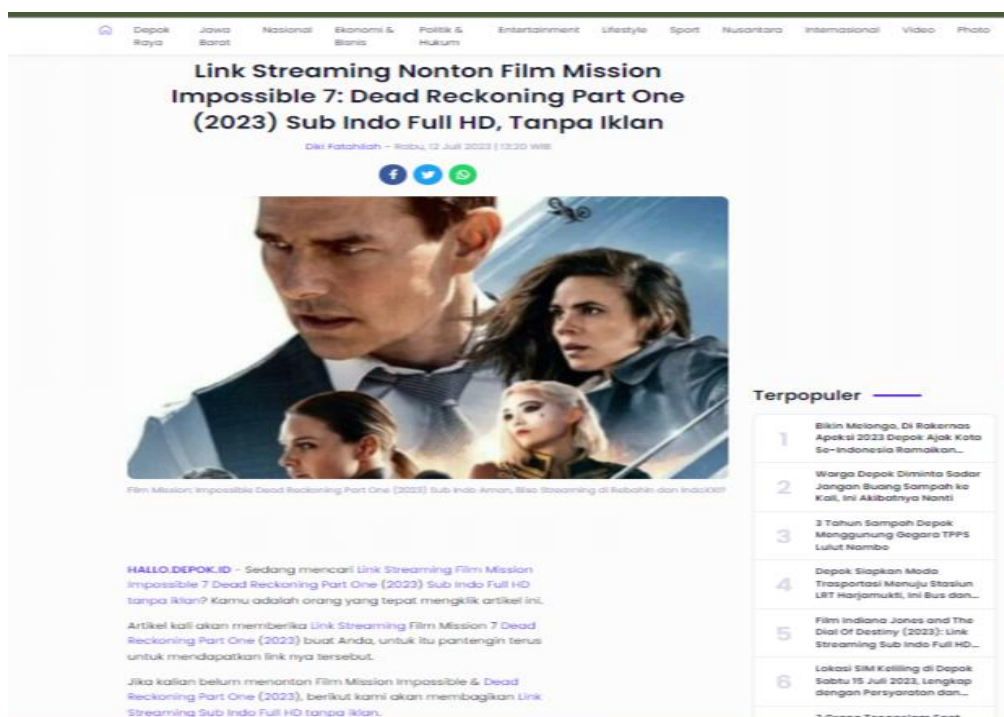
Depok Raya Jawa Barat Nasional Ekonomi & Bisnis Politik & Hukum Entertainment Lifestyle Sport Nusantara Internasional Video Photo

Link Streaming Nonton Film Mission Impossible 7: Dead Reckoning Part One (2023) Sub Indo Full HD, Tanpa Iklan

Diki Fatahilah - Rabu, 12 Juli 2023 | 13:20 WIB

Film Mission: Impossible Dead Reckoning Part One (2023) Sub Indo Aman, Bisa Streaming di Rebahin dan IndoXXI?

HALLO.DEPOK.ID - Sedang mencari Link Streaming Film Mission Impossible 7 Dead Reckoning Part One (2023) Sub Indo Full HD tanpa iklan? Kamu adalah orang yang tepat mengklik artikel ini.

Artikel kali akan memberika Link Streaming Film Mission 7 Dead Reckoning Part One (2023) buat Anda, untuk itu pantengin terus untuk mendapatkan link nya tersebut.

Jika kalian belum menonton Film Mission Impossible & Dead Reckoning Part One (2023), berikut kami akan membagikan Link Streaming Sub Indo Full HD tanpa iklan.

Terpopuler

1 Bikin Melongo, Di Rakernas Apeksi 2023 Depok Ajak Kota Se-Indonesia Ramaikan...

2 Warga Depok Diminta Sadar Jangan Buang Sampah ke Kali, Ini Akibatnya Nanti

3 3 Tahun Sampah Depok Menggunung Gegara TPPS Lulut Nambo

4 Depok Siapkan Moda Trasportasi Menuju Stasiun LRT Harjamukti, Ini Bus dan...

5 Film Indiana Jones and The Dial Of Destiny (2023): Link Streaming Sub Indo Full HD...

6 Lokasi SIM Keliling di Depok Sabtu 15 Juli 2023, Lengkap dengan Persyaratan dan...

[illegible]